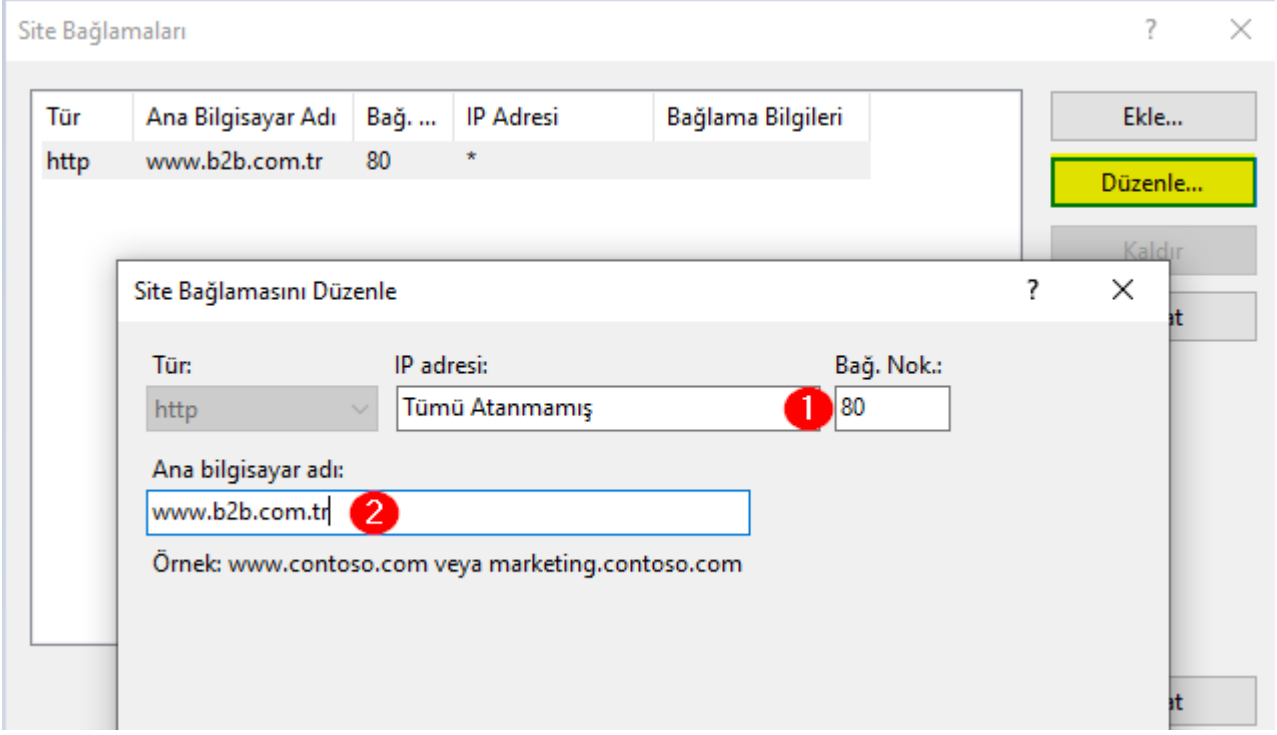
Site Bağlamaları

?

| Tür | Ana Bilgisayar Adı | Bağ. ... | IP Adresi | Bağlama Bilgileri |
|---|---|---|---|---|
| http | www.b2b.com.tr | 80 | * | |

Ekle...

Düzenle...

Kaldır

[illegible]at

Site Bağlamasını Düzenle

?

Tür:

http

IP adresi:

Tümü Atanmamış

1

Bağ. Nok.:

80

Ana bilgisayar adı:

www.b2b.com.tr

2

Örnek: www.contoso.com veya marketing.contoso.com

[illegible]at